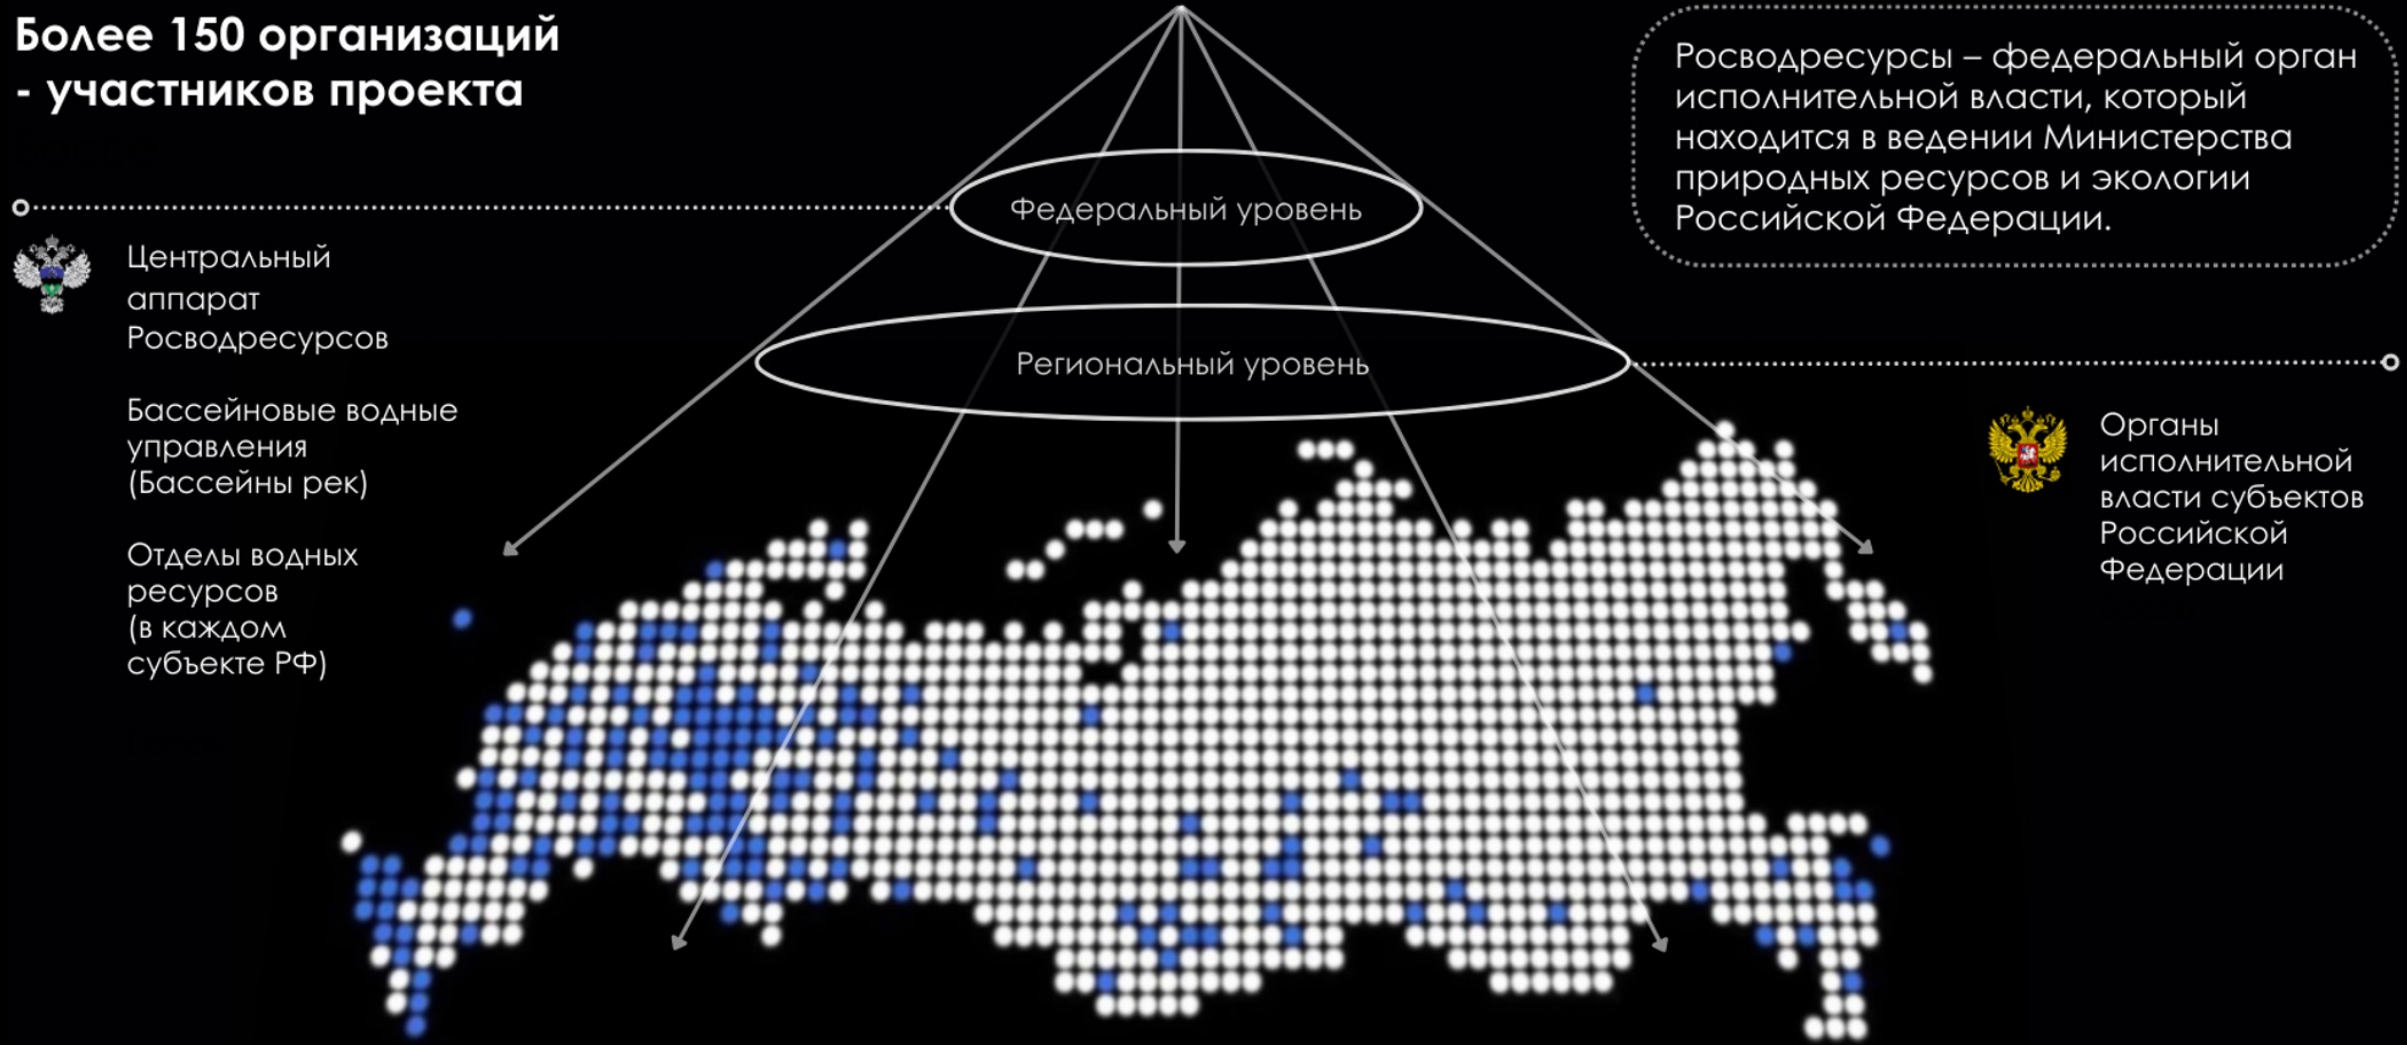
Более 150 организаций - участников проекта

Росводресурсы – федеральный орган исполнительной власти, который находится в ведении Министерства природных ресурсов и экологии Российской Федерации.

Федеральный уровень

Региональный уровень

Центральный аппарат Росводресурсов

Бассейновые водные управления (Бассейны рек)

Отделы водных ресурсов (в каждом субъекте РФ)

Органы исполнительной власти субъектов Российской Федерации